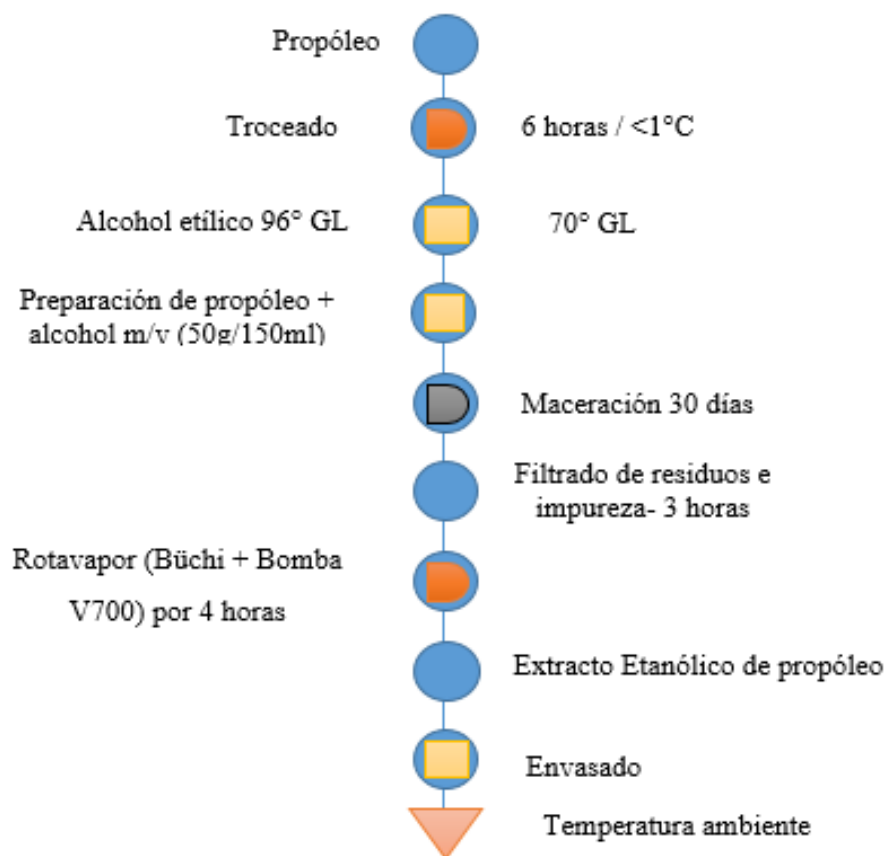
Propóleo

Troceado

6 horas / <1°C

Alcohol etílico 96° GL

70° GL

Preparación de propóleo + alcohol m/v (50g/150ml)

Maceración 30 días

Filtrado de residuos e impureza- 3 horas

Rotavapor (Büchi + Bomba V700) por 4 horas

Extracto Etanólico de propóleo

Envasado

Temperatura ambiente